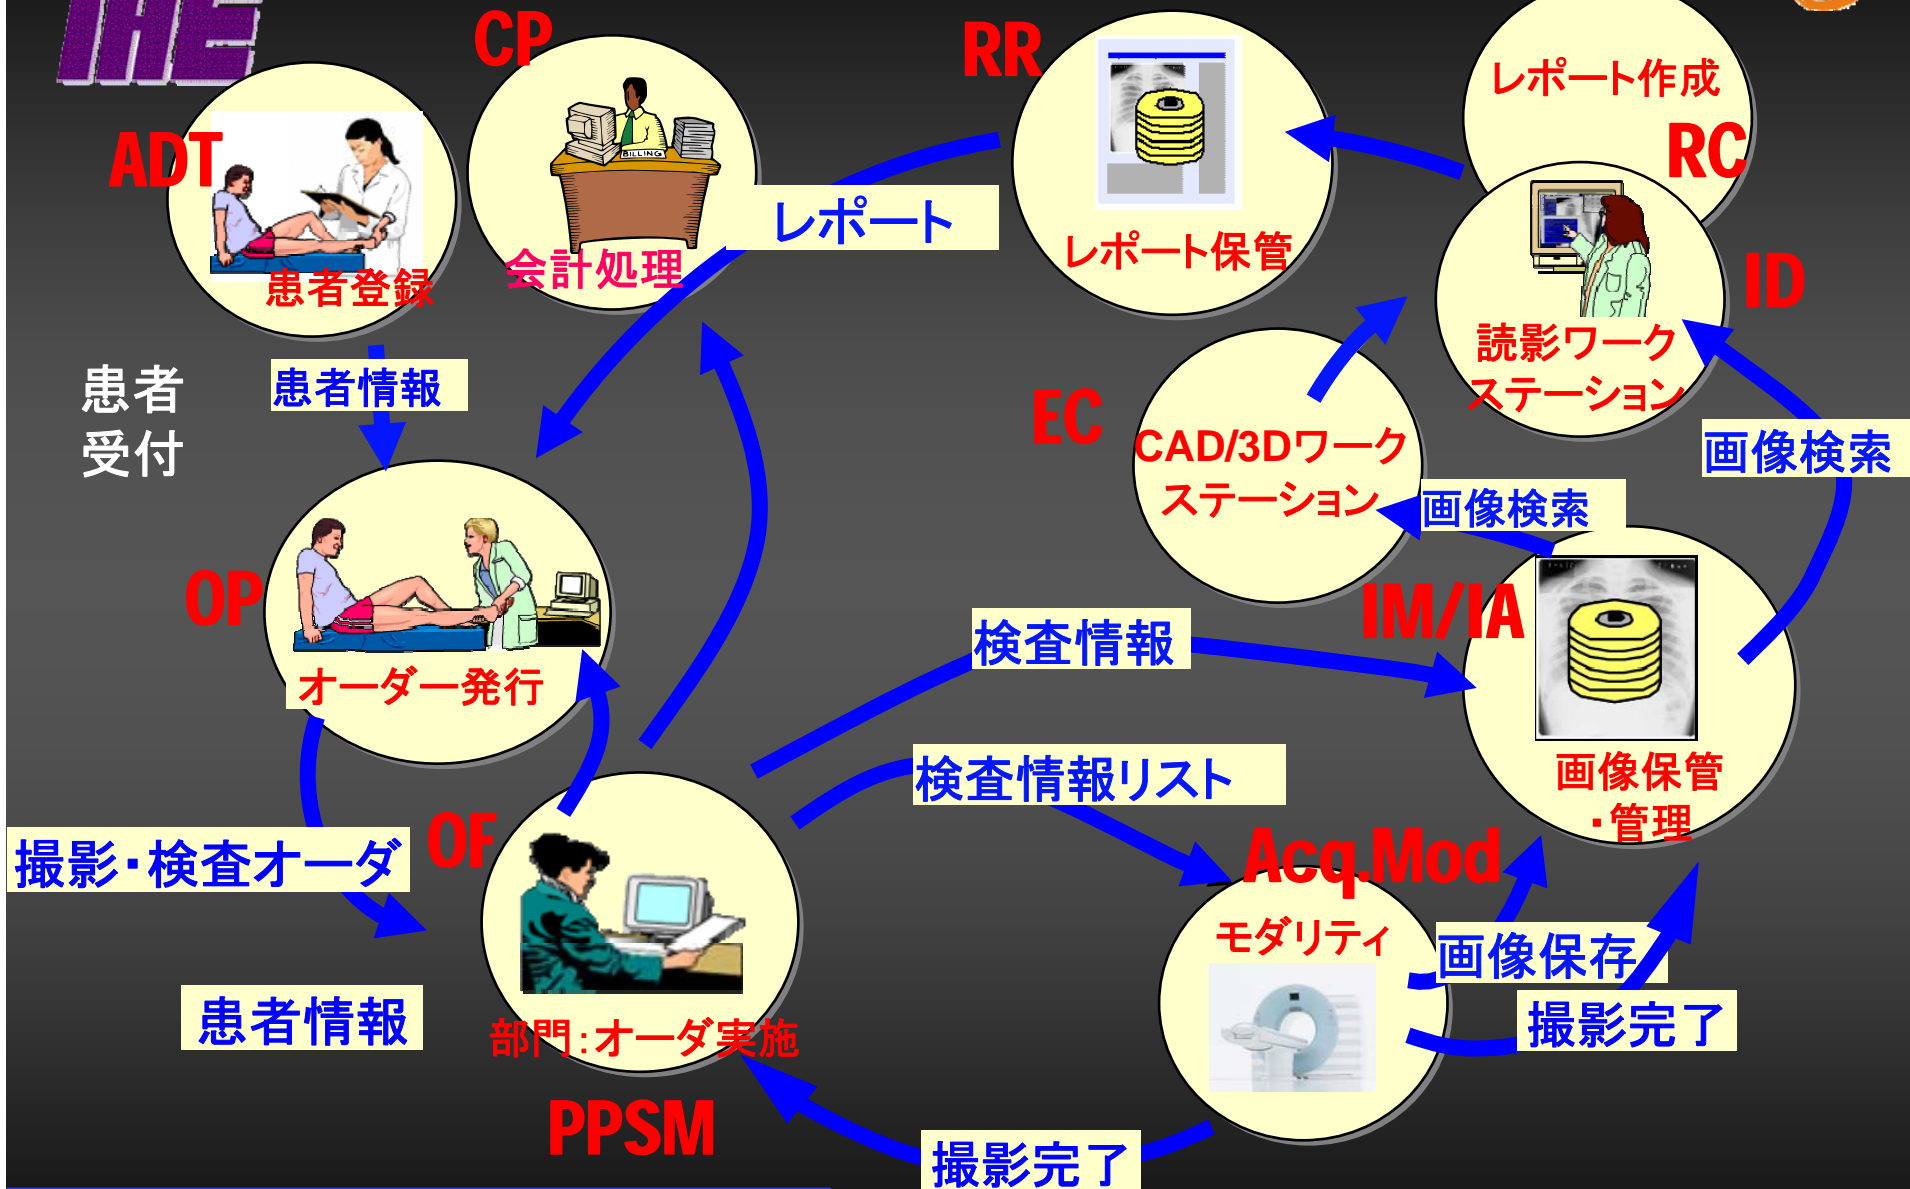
IHE

CP

RR

レポート作成

RC

ADT

BILLING

レポート

会計処理

レポート保管

患者登録

ID

読影ワークステーション

患者受付

患者情報

EC

CAD/3Dワークステーション

画像検索

画像検索

OP

IM/IA

検査情報

オーダー発行

画像保管・管理

検査情報リスト

OF

撮影・検査オーダ

Acq.Mod

モダリティ

画像保存

患者情報

撮影完了

部門:オーダ実施

PPSM

撮影完了